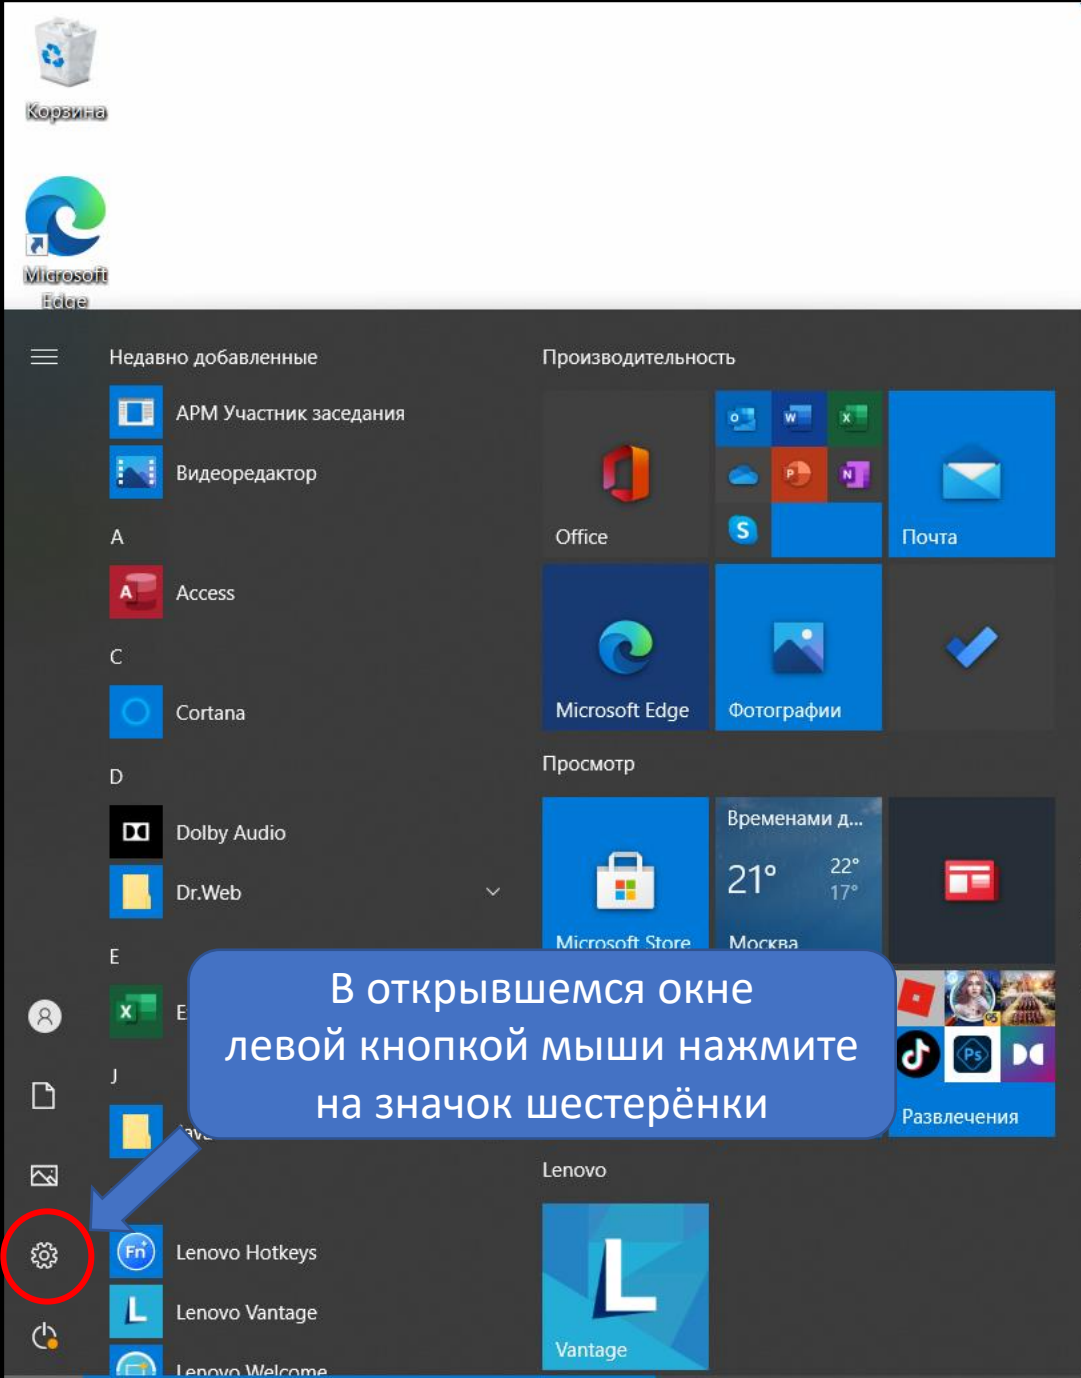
Корзина

Microsoft Edge

Недавно добавленные

АРМ Участник заседания

Видеоредактор

A

Access

C

Cortana

D

Dolby Audio

Dr.Web

E

E

J

Java

Lenovo Hotkeys

Lenovo Vantage

Lenovo Welcome

Производительность

Office

Почта

Microsoft Edge

Фотографии

Просмотр

Microsoft Store

Временами д...

21°

22°

17°

Москва

Развлечения

Lenovo

Vantage

В открывшемся окне левой кнопкой мыши нажмите на значок шестерёнки